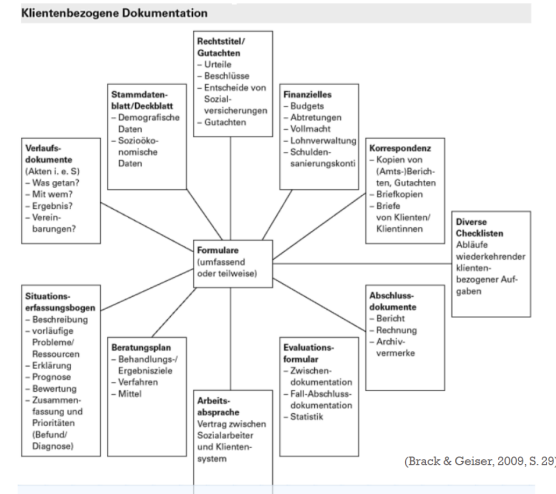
Klientenbezogene Dokumentation

Rechtstitel/ Gutachten
– Urteile
– Beschlüsse
– Entscheide von Sozialversicherungen
– Gutachten

Stammdatenblatt/Deckblatt
– Demografische Daten
– Sozioökonomische Daten

Finanzielles
– Budgets
– Abtretungen
– Vollmacht
– Lohnverwaltung
– Schuldensanierungskonti

Verlaufsdokumente (Akten i. e. S)
– Was getan?
– Mit wem?
– Ergebnis?
– Vereinbarungen?

Korrespondenz
– Kopien von (Amts-)Berichten, Gutachten
– Briefkopien
– Briefe von Klienten/ Klientinnen

Diverse Checklisten
Abläufe wiederkehrender klientenbezogener Aufgaben

Formulare (umfassend oder teilweise)

Situationserfassungsbogen
– Beschreibung
– vorläufige Probleme/ Ressourcen
– Erklärung
– Prognose
– Bewertung
– Zusammenfassung und Prioritäten (Befund/ Diagnose)

Beratungsplan
– Behandlungs-/ Ergebnisziele
– Verfahren
– Mittel

Abschlussdokumente
– Bericht
– Rechnung
– Archivvermerke

Evaluationsformular
– Zwischendokumentation
– Fall-Abschlussdokumentation
– Statistik

Arbeitsabsprache
Vertrag zwischen Sozialarbeiter und Klientensystem

(Brack & Geiser, 2009, S. 29)